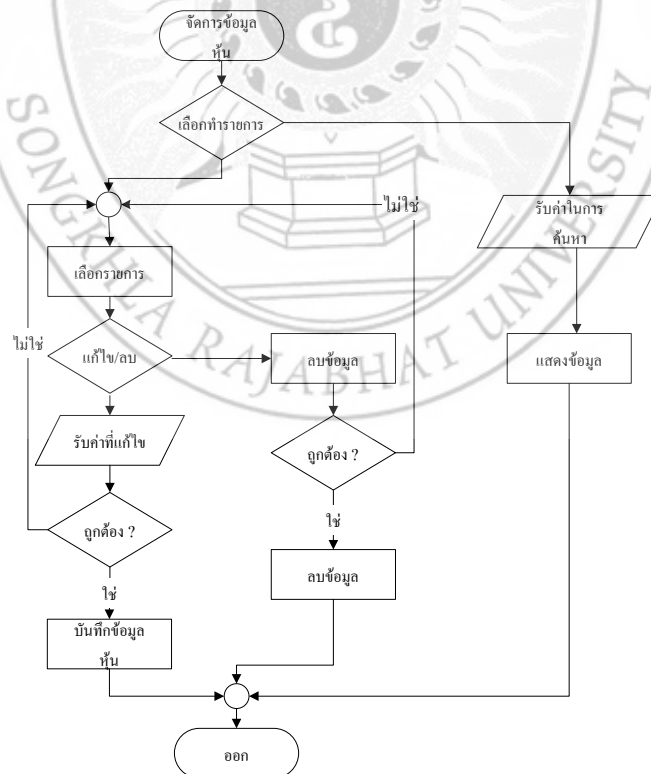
จัดการข้อมูลหุ้น

เลือกทำรายการ

ไม่ใช่

รับค่าในการค้นหา

เลือกรายการ

ไม่ใช่

แก้ไข/ลบ

ลบข้อมูล

แสดงข้อมูล

รับค่าที่แก้ไข

ถูกต้อง ?

ถูกต้อง ?

ใช่

ลบข้อมูล

ใช่

บันทึกข้อมูลหุ้น

ออก

SONGKHLA RAJABHAT UNIVERSITY